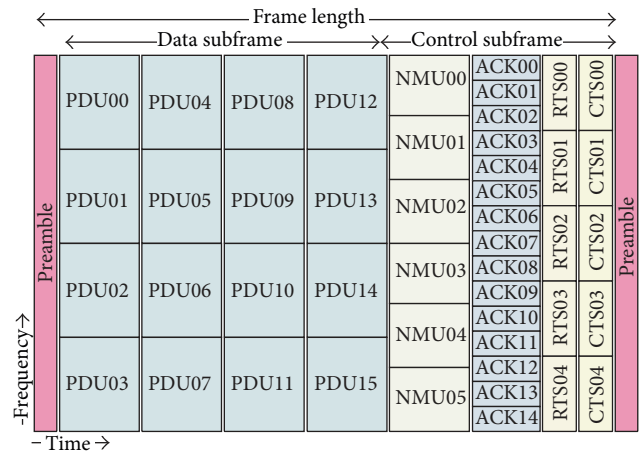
Frame length

Data subframe

Control subframe

Preamble

| PDU00 | PDU04 | PDU08 | PDU12 |
|---|---|---|---|
| PDU01 | PDU05 | PDU09 | PDU13 |
| PDU02 | PDU06 | PDU10 | PDU14 |
| PDU03 | PDU07 | PDU11 | PDU15 |

NMU00
NMU01
NMU02
NMU03
NMU04
NMU05

ACK00
ACK01
ACK02
ACK03
ACK04
ACK05
ACK06
ACK07
ACK08
ACK09
ACK10
ACK11
ACK12
ACK13
ACK14

RTS00
RTS01
RTS02
RTS03
RTS04

CTS00
CTS01
CTS02
CTS03
CTS04

Preamble

Frequency →

Time →